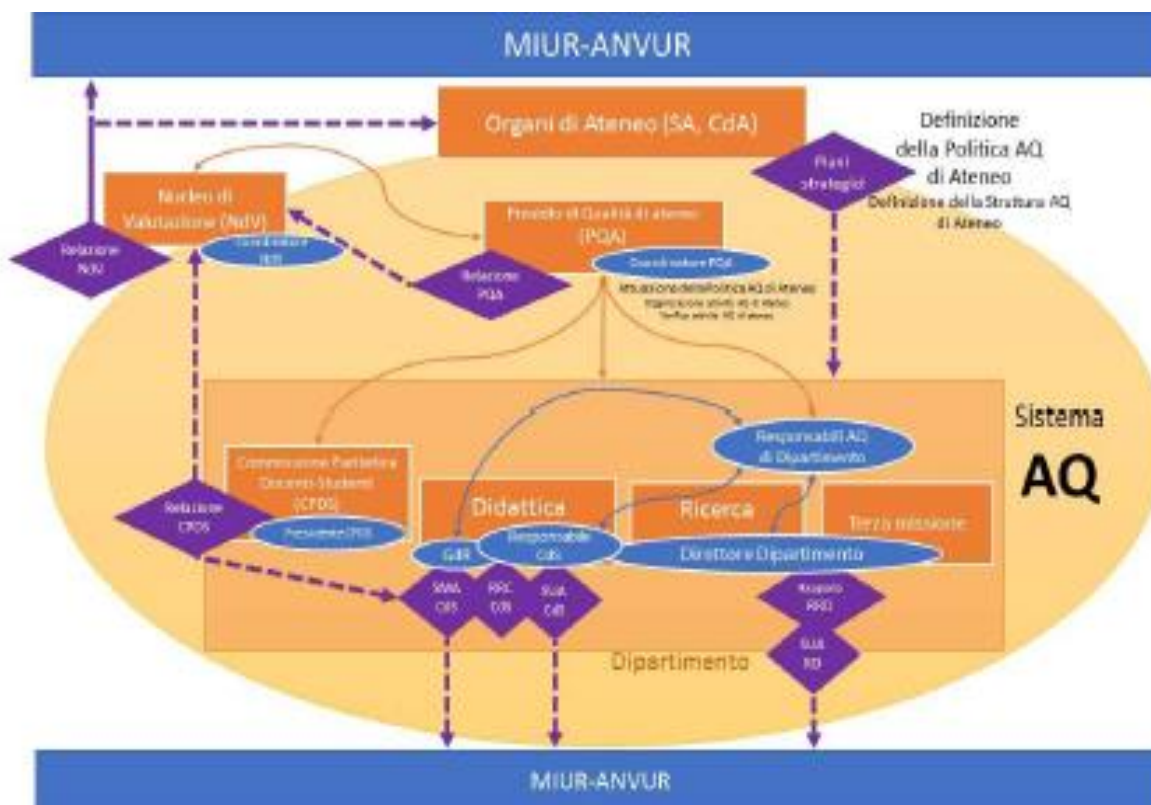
MIUR-ANVUR

Organi di Ateneo (SA, CdA)

Definizione della Politica AQ di Ateneo

Definizione della Struttura AQ di Ateneo

Piani strategici

Nucleo di Valutazione (NdV)

Coordinatore NdV

Relazione NdV

Presidio di Qualità di ateneo (PQA)

Coordinatore PQA

Relazione PQA

Attuazione della Politica AQ di Ateneo
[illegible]
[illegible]

Sistema AQ

Responsabili AQ di Dipartimento

Commissione Paritetica Docenti-Studenti (CPDS)

Presidente CPDS

Relazione CPDS

Didattica

Ricerca

Terza missione

GdR

Responsabile CdS

Direttore Dipartimento

SMA CdS

RRC CdS

SUA CdS

Rapporto RRD

SUA RD

Dipartimento

MIUR-ANVUR